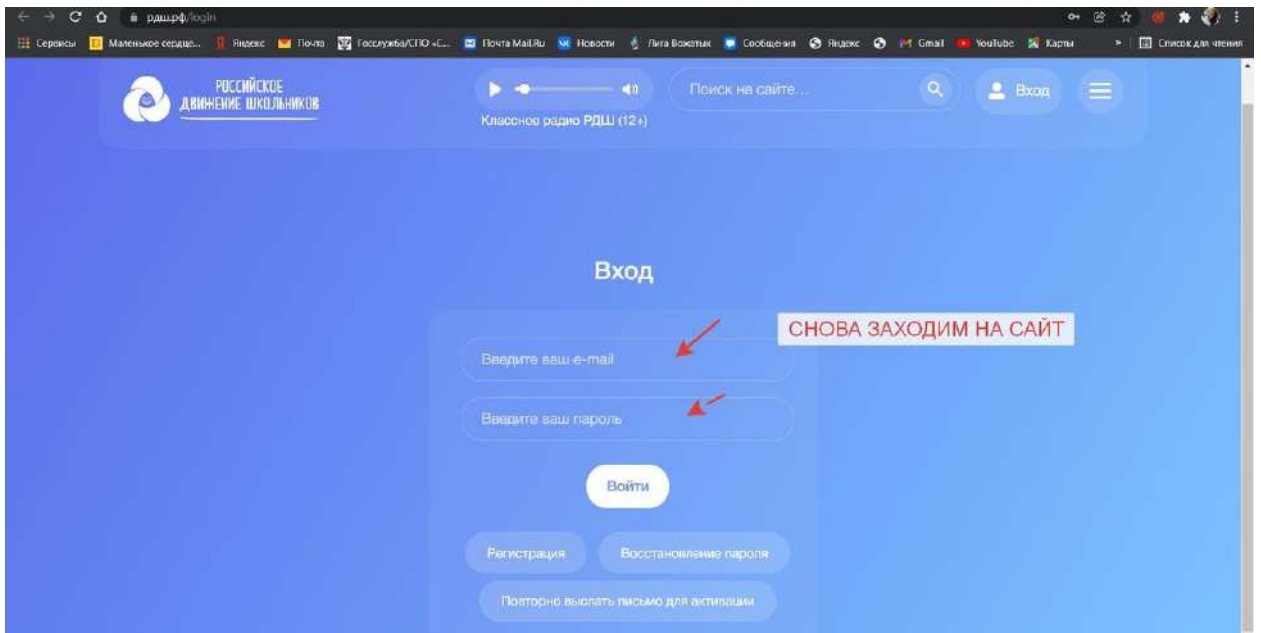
рдш.рф/login

Сервисы Маленькое сердце... Яндекс Почта Госслужба/СПО «С... Почта Mail.Ru Новости Лига Вожатых Сообщения Яндекс Gmail YouTube Карты » Список для чтения

РОССИЙСКОЕ ДВИЖЕНИЕ ШКОЛЬНИКОВ

Классное радио РДШ (12+)

Поиск на сайте...

Вход

Вход

СНОВА ЗАХОДИМ НА САЙТ

Введите ваш e-mail

Введите ваш пароль

Войти

Регистрация

Восстановление пароля

Повторно выслать письмо для активации